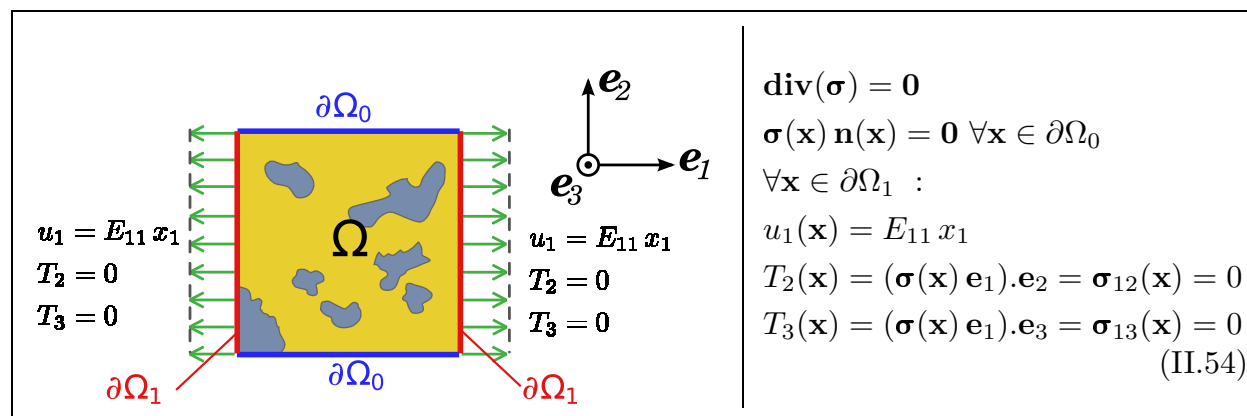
$\partial\Omega_0$

$\boldsymbol{e_2}$

$\boldsymbol{e_1}$

$\boldsymbol{e_3}$

$\Omega$

$u_1 = E_{11}\,x_1$
$T_2 = 0$
$T_3 = 0$

$u_1 = E_{11}\,x_1$
$T_2 = 0$
$T_3 = 0$

$\partial\Omega_0$

$\partial\Omega_1$

$\partial\Omega_1$

$\mathbf{div}(\boldsymbol{\sigma}) = \mathbf{0}$

$\boldsymbol{\sigma}(\mathbf{x})\,\mathbf{n}(\mathbf{x}) = \mathbf{0}\ \forall\mathbf{x} \in \partial\Omega_0$

$\forall\mathbf{x} \in \partial\Omega_1$ :

$u_1(\mathbf{x}) = E_{11}\,x_1$

$T_2(\mathbf{x}) = (\boldsymbol{\sigma}(\mathbf{x})\,\mathbf{e}_1).\mathbf{e}_2 = \boldsymbol{\sigma}_{12}(\mathbf{x}) = 0$

$T_3(\mathbf{x}) = (\boldsymbol{\sigma}(\mathbf{x})\,\mathbf{e}_1).\mathbf{e}_3 = \boldsymbol{\sigma}_{13}(\mathbf{x}) = 0$

(II.54)